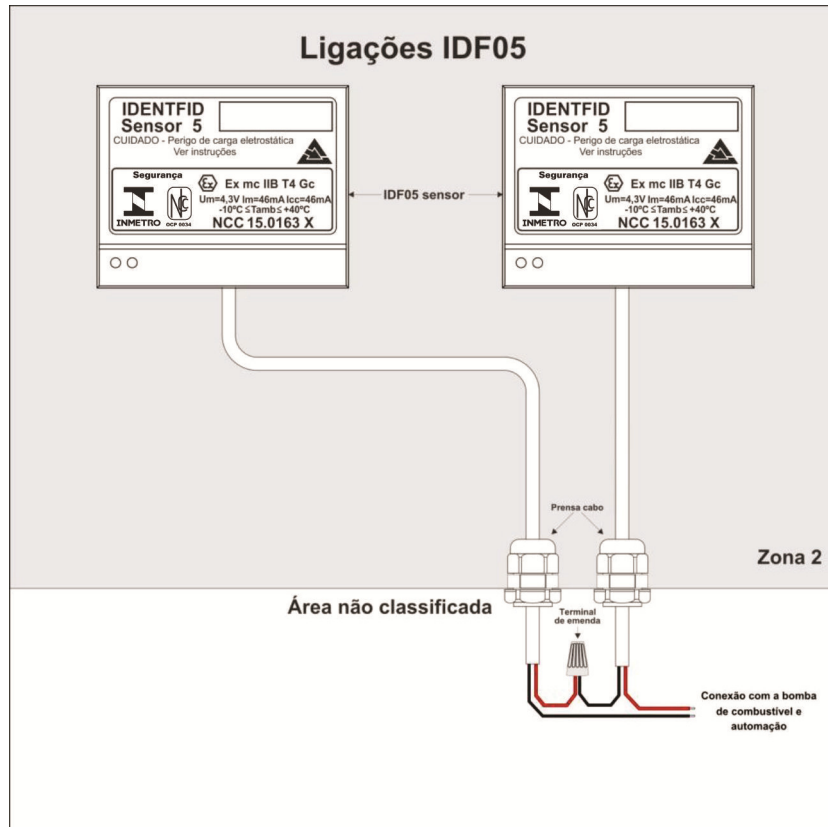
Ligações IDF05

IDENTFID
Sensor 5
CUIDADO - Perigo de carga eletrostática
Ver instruções
Segurança
Ex
Ex mc IIB T4 Gc
Um=4,3V Im=46mA Icc=46mA
-10°C ≤Tamb≤ +40°C
INMETRO
OCP 0034
NCC 15.0163 X

IDF05 sensor

IDENTFID
Sensor 5
CUIDADO - Perigo de carga eletrostática
Ver instruções
Segurança
Ex
Ex mc IIB T4 Gc
Um=4,3V Im=46mA Icc=46mA
-10°C ≤Tamb≤ +40°C
INMETRO
OCP 0034
NCC 15.0163 X

Prensa cabo

Zona 2

Área não classificada

Terminal de emenda

Conexão com a bomba de combustível e automação